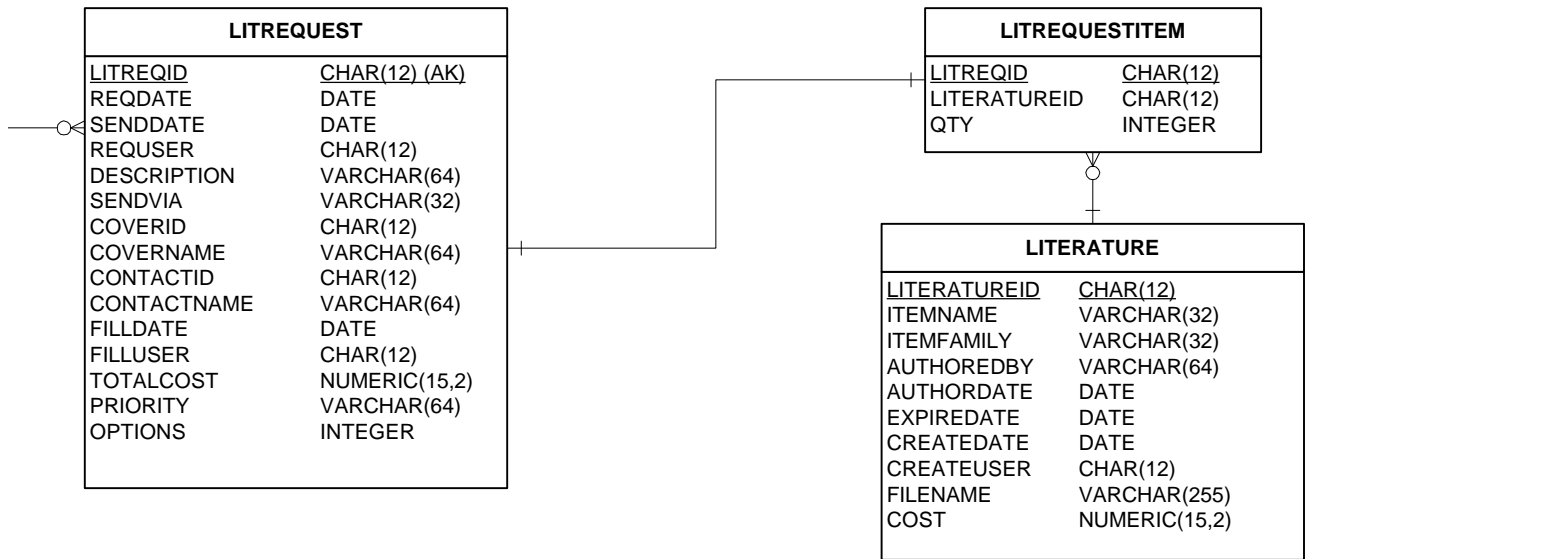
LITREQUEST

| | |
|---|---|
| LITREQID | CHAR(12) (AK) |
| REQDATE | DATE |
| SENDDATE | DATE |
| REQUSER | CHAR(12) |
| DESCRIPTION | VARCHAR(64) |
| SENDVIA | VARCHAR(32) |
| COVERID | CHAR(12) |
| COVERNAME | VARCHAR(64) |
| CONTACTID | CHAR(12) |
| CONTACTNAME | VARCHAR(64) |
| FILLDATE | DATE |
| FILLUSER | CHAR(12) |
| TOTALCOST | NUMERIC(15,2) |
| PRIORITY | VARCHAR(64) |
| OPTIONS | INTEGER |

LITREQUESTITEM

| | |
|---|---|
| LITREQID | CHAR(12) |
| LITERATUREID | CHAR(12) |
| QTY | INTEGER |

LITERATURE

| | |
|---|---|
| LITERATUREID | CHAR(12) |
| ITEMNAME | VARCHAR(32) |
| ITEMFAMILY | VARCHAR(32) |
| AUTHOREDBY | VARCHAR(64) |
| AUTHORDATE | DATE |
| EXPIREDATE | DATE |
| CREATEDATE | DATE |
| CREATEUSER | CHAR(12) |
| FILENAME | VARCHAR(255) |
| COST | NUMERIC(15,2) |